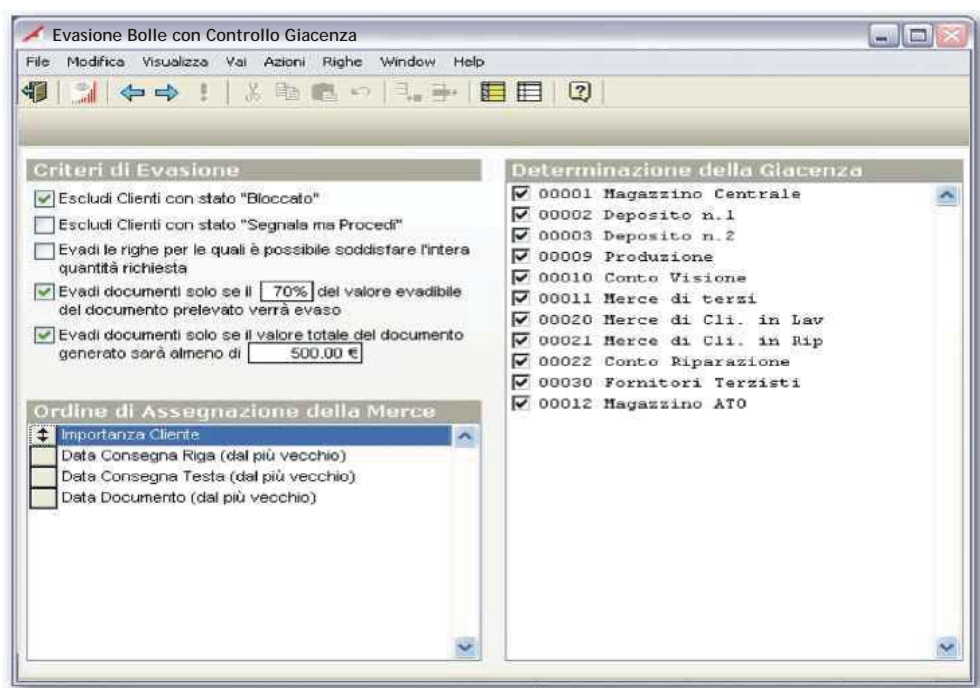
Evasione Bolle con Controllo Giacenza

File Modifica Visualizza Vai Azioni Righe Window Help

Criteri di Evasione

Escludi Clienti con stato "Bloccato"

Escludi Clienti con stato "Segnala ma Procedi"

Evadi le righe per le quali è possibile soddisfare l'intera quantità richiesta

Evadi documenti solo se il 70% del valore evadibile del documento prelevato verrà evaso

Evadi documenti solo se il valore totale del documento generato sarà almeno di 500,00 €

Ordine di Assegnazione della Merce

Importanza Cliente

Data Consegna Riga (dal più vecchio)

Data Consegna Testa (dal più vecchio)

Data Documento (dal più vecchio)

Determinazione della Giacenza

00001 Magazzino Centrale

00002 Deposito n.1

00003 Deposito n.2

00009 Produzione

00010 Conto Visione

00011 Merce di terzi

00020 Merce di Cli. in Lav

00021 Merce di Cli. in Rip

00022 Conto Riparazione

00030 Fornitori Terzisti

00012 Magazzino ATO